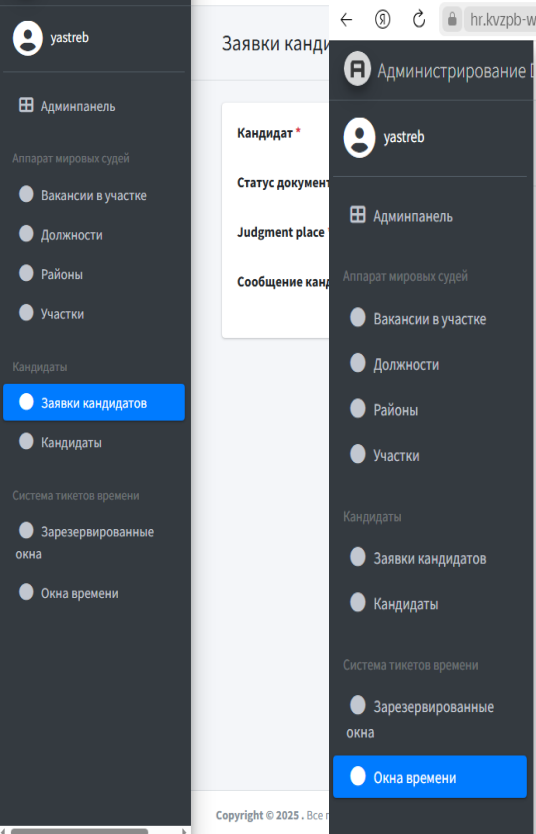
yastreb

Админпанель

Аппарат мировых судей

Вакансии в участке

Должности

Районы

Участки

Кандидаты

Заявки кандидатов

Кандидаты

Система тикетов времени

Зарезервированные окна

Окна времени

Заявки канди

Кандидат *

Статус документ

Judgment place

Сообщение канд

Copyright © 2025 . Все п

Я

hr.kvzpb-w

Администрирование

yastreb

Админпанель

Аппарат мировых судей

Вакансии в участке

Должности

Районы

Участки

Кандидаты

Заявки кандидатов

Кандидаты

Система тикетов времени

Зарезервированные окна

Окна времени